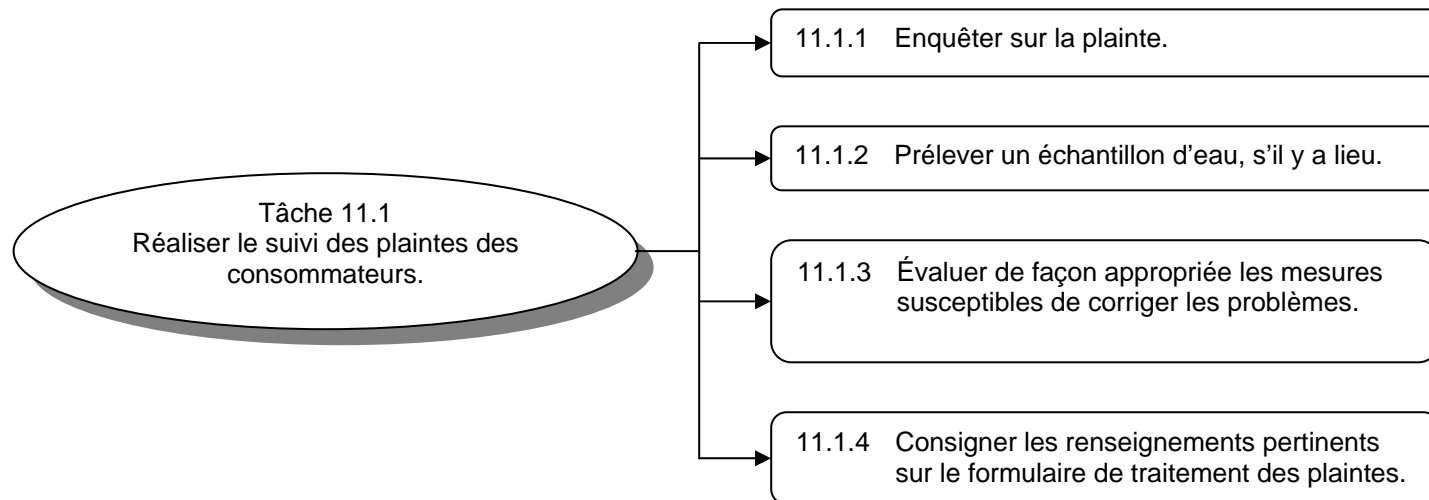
Tâche 11.1
Réaliser le suivi des plaintes des consommateurs.

11.1.1 Enquêter sur la plainte.

11.1.2 Prélever un échantillon d'eau, s'il y a lieu.

11.1.3 Évaluer de façon appropriée les mesures susceptibles de corriger les problèmes.

11.1.4 Consigner les renseignements pertinents sur le formulaire de traitement des plaintes.